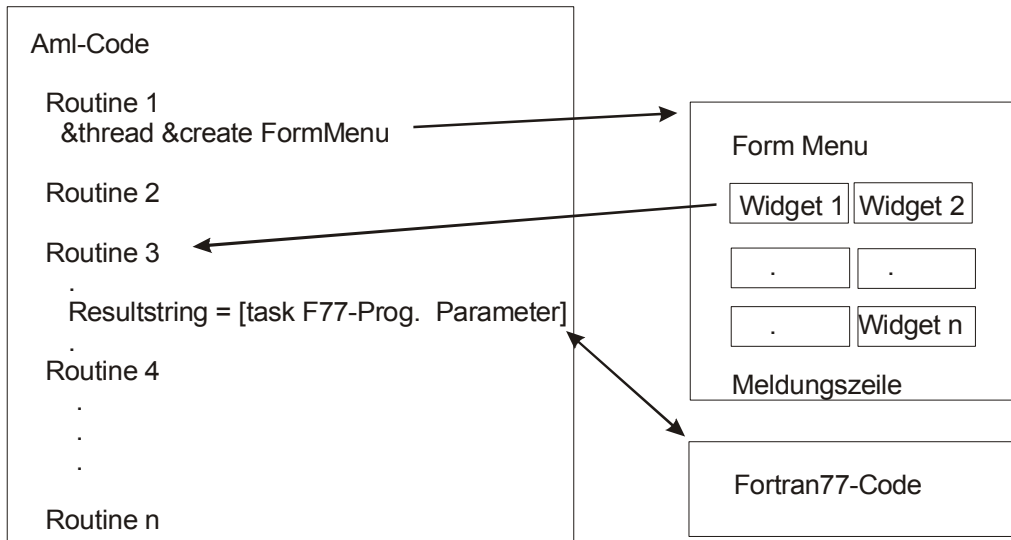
Aml-Code

Routine 1
&thread &create FormMenu

Routine 2

Routine 3
.
Resultstring = [task F77-Prog. Parameter]
.
Routine 4
.
.
.

Routine n

Form Menu

Widget 1 Widget 2

. .

. Widget n

Meldungszeile

Fortran77-Code